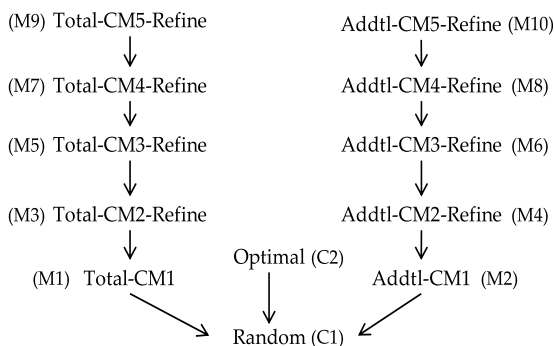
(M9) Total-CM5-Refine

(M7) Total-CM4-Refine

(M5) Total-CM3-Refine

(M3) Total-CM2-Refine

(M1) Total-CM1

Addtl-CM5-Refine (M10)

Addtl-CM4-Refine (M8)

Addtl-CM3-Refine (M6)

Addtl-CM2-Refine (M4)

Addtl-CM1 (M2)

Optimal (C2)

Random (C1)